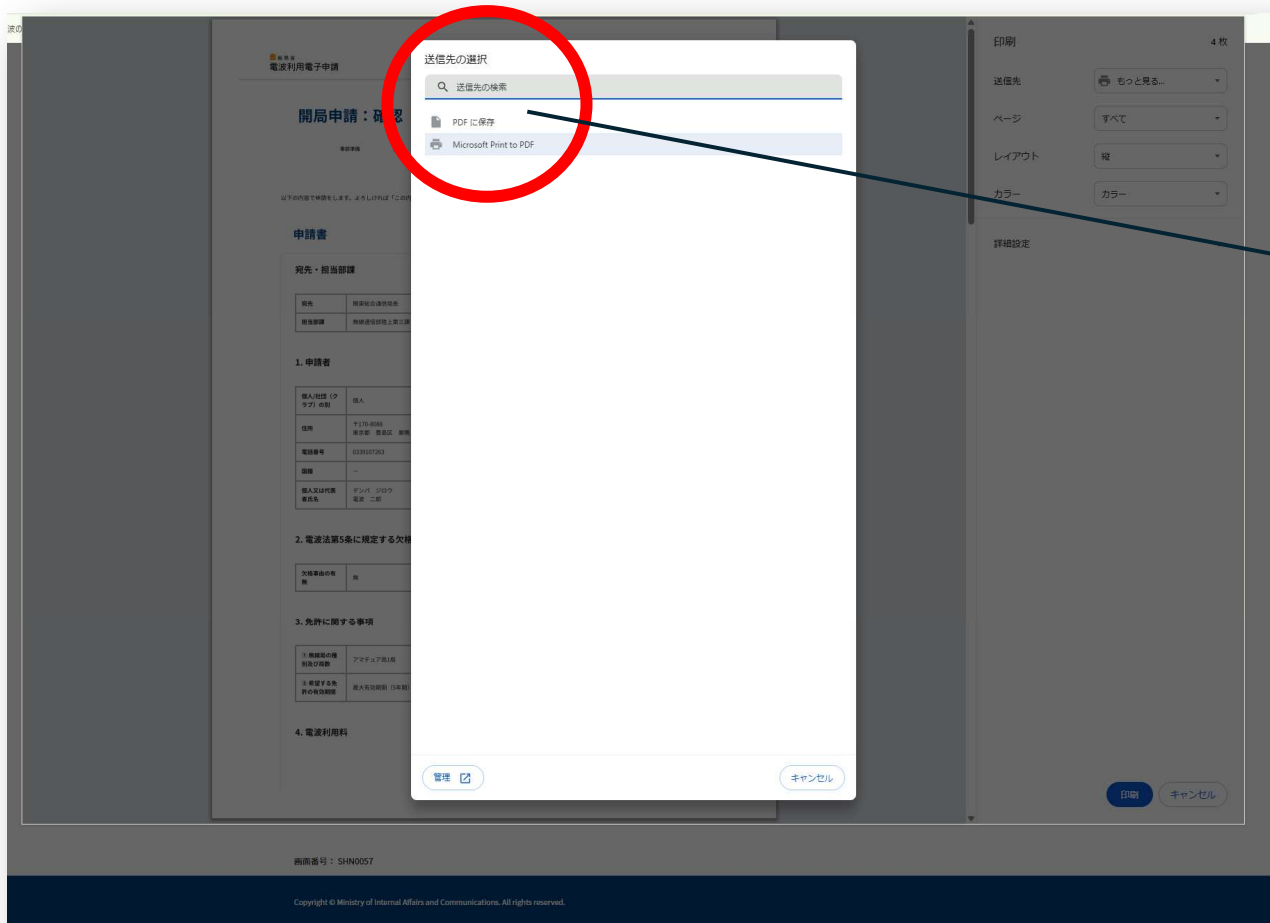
次の

総務省
電波利用電子申請

開局申請：確認

以下の内容で申請をします。よろしければ「この内

申請書

宛先・担当部課

| 宛先 | 関東総合通信局長 |
|---|---|
| 担当部課 | 無線通信部陸上第三課 |

1. 申請者

| 個人/社団（クラブ）の別 | 個人 |
|---|---|
| 住所 | 〒170-8066 東京都　豊島区　東 |
| 電話番号 | 0339107263 |
| 国籍 | − |
| 個人又は代表者氏名 | デンパ　ジロウ 電波　二郎 |

2. 電波法第5条に規定する欠格

| 欠格事由の有無 | 無 |
|---|---|

3. 免許に関する事項

| ① 無線局の種別及び局数 | アマチュア局1局 |
|---|---|
| ② 希望する免許の有効期間 | 最大有効期間（5年間） |

4. 電波利用料

送信先の選択

送信先の検索

PDF に保存

Microsoft Print to PDF

管理

キャンセル

印刷　4 枚

送信先　もっと見る...

ページ　すべて

レイアウト　縦

カラー　カラー

詳細設定

印刷　キャンセル

画面番号：SHN0057

Copyright © Ministry of Internal Affairs and Communications. All rights reserved.